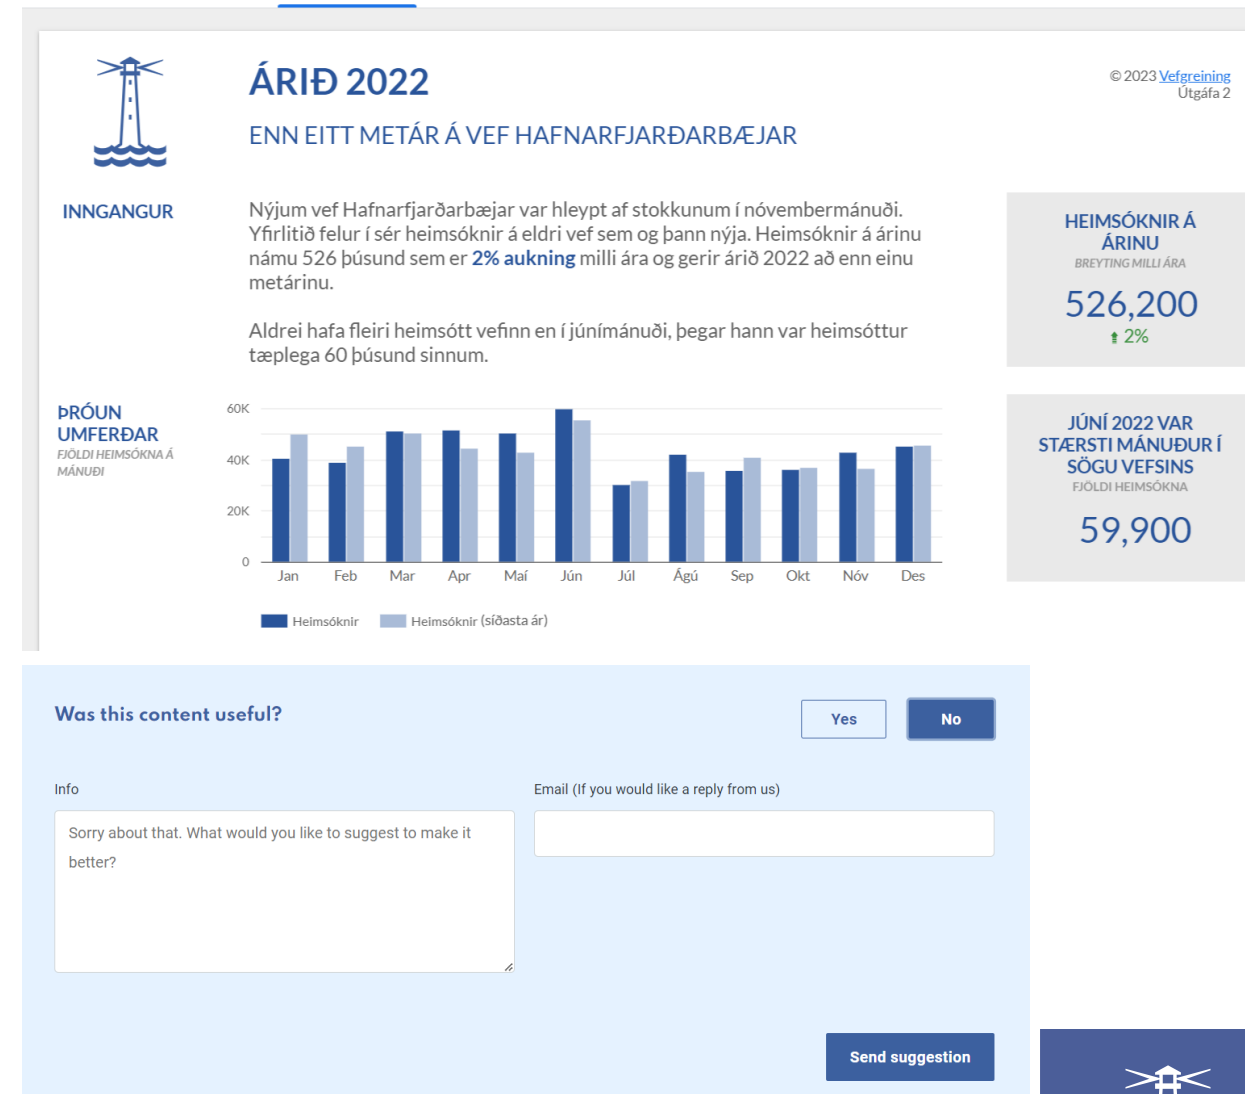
ÁRIÐ 2022

ENN EITT METÁR Á VEF HAFNARFJARÐARBÆJAR

© 2023 Vefgreining
Útgáfa 2

INNGANGUR

Nýjum vef Hafnarfjarðarbæjar var hleypt af stokkunum í nóvembermánuði. Yfirlitið felur í sér heimsóknir á eldri vef sem og þann nýja. Heimsóknir á árinu námu 526 þúsund sem er 2% aukning milli ára og gerir árið 2022 að enn einu metárinu.

Aldrei hafa fleiri heimsótt vefinn en í júnímánuði, þegar hann var heimsóttur tæplega 60 þúsund sinnum.

HEIMSÓKNIR Á ÁRINU
BREYTING MILLI ÁRA
526,200
2%

ÞRÓUN UMFERÐAR
FJÖLDI HEIMSÓKNA Á MÁNUÐI

60K
40K
20K
0
Jan Feb Mar Apr Maí Jún Júl Ágú Sep Okt Nóv Des

Heimsóknir Heimsóknir (síðasta ár)

JÚNÍ 2022 VAR STÆRSTI MÁNUÐUR Í SÖGU VEFSINS
FJÖLDI HEIMSÓKNA
59,900

Was this content useful?

Yes No

Info

Sorry about that. What would you like to suggest to make it better?

Email (If you would like a reply from us)

Send suggestion